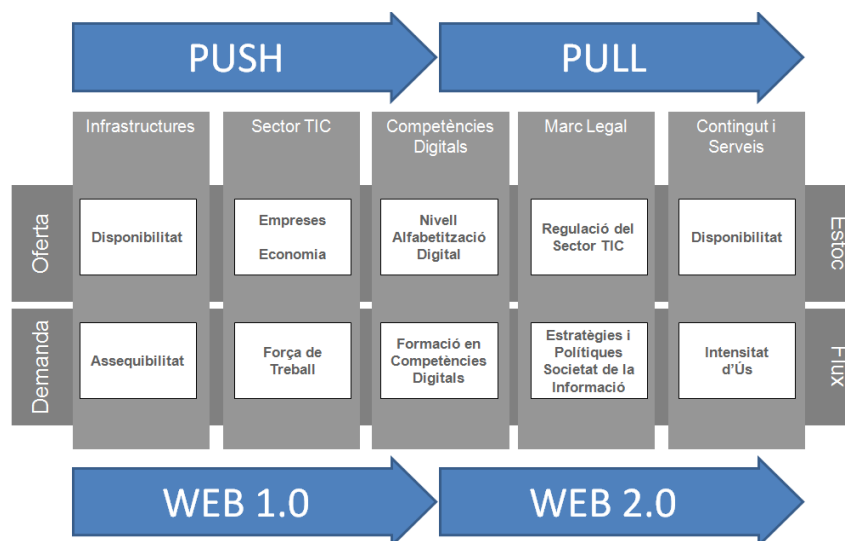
PUSH

PULL

Infrastructures

Sector TIC

Competències Digitals

Marc Legal

Contingut i Serveis

Oferta

Disponibilitat

Empreses

Economia

Nivell Alfabetització Digital

Regulació del Sector TIC

Disponibilitat

Estoc

Demanda

Assequibilitat

Força de Treball

Formació en Competències Digitals

Estratègies i Polítiques Societat de la Informació

Intensitat d'Ús

Flux

WEB 1.0

WEB 2.0